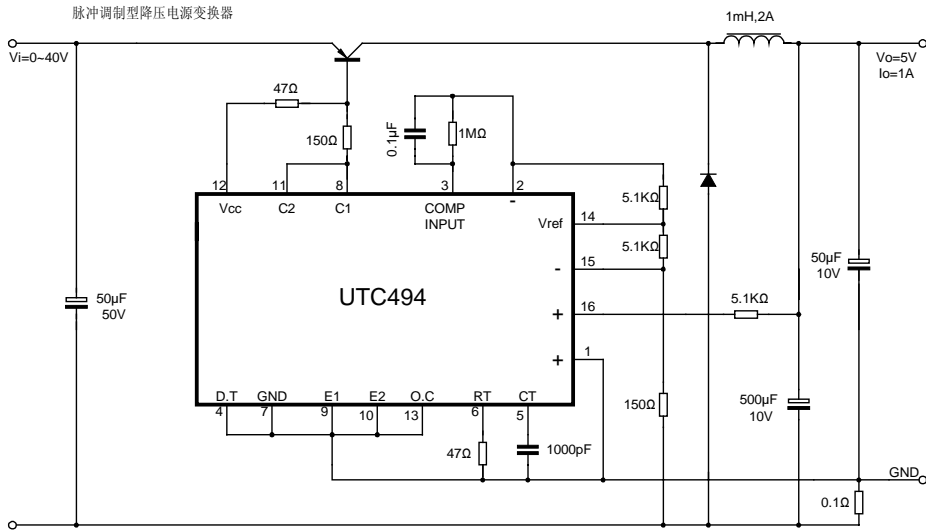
脉冲调制型降压电源变换器

Vi=0~40V

1mH,2A

Vo=5V
Io=1A

47Ω

150Ω

0.1μF

1MΩ

12 11 8 3 2

Vcc C2 C1 COMP INPUT -

Vref 14

5.1KΩ

5.1KΩ

- 15

UTC494

+ 16

5.1KΩ

+ 1

50μF
50V

50μF
10V

D.T GND E1 E2 O.C RT CT

4 7 9 10 13 6 5

150Ω

500μF
10V

47Ω

1000pF

GND

0.1Ω